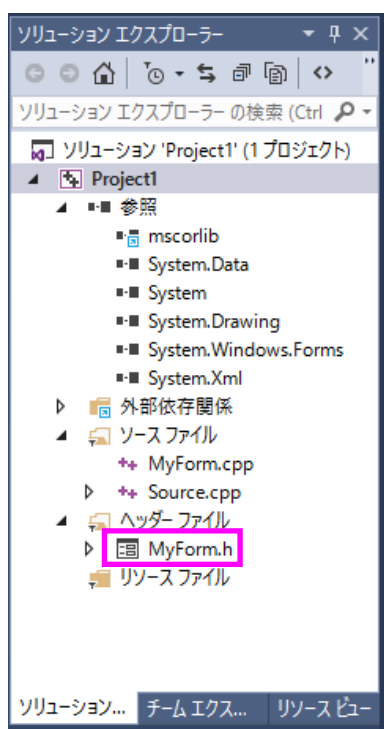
ソリューション エクスプローラー

ソリューション エクスプローラー の検索 (Ctrl

ソリューション 'Project1' (1 プロジェクト)
Project1
参照
mscorlib
System.Data
System
System.Drawing
System.Windows.Forms
System.Xml
外部依存関係
ソース ファイル
MyForm.cpp
Source.cpp
ヘッダー ファイル
MyForm.h
リソース ファイル

ソリューション... チーム エクス... リソース ビュー